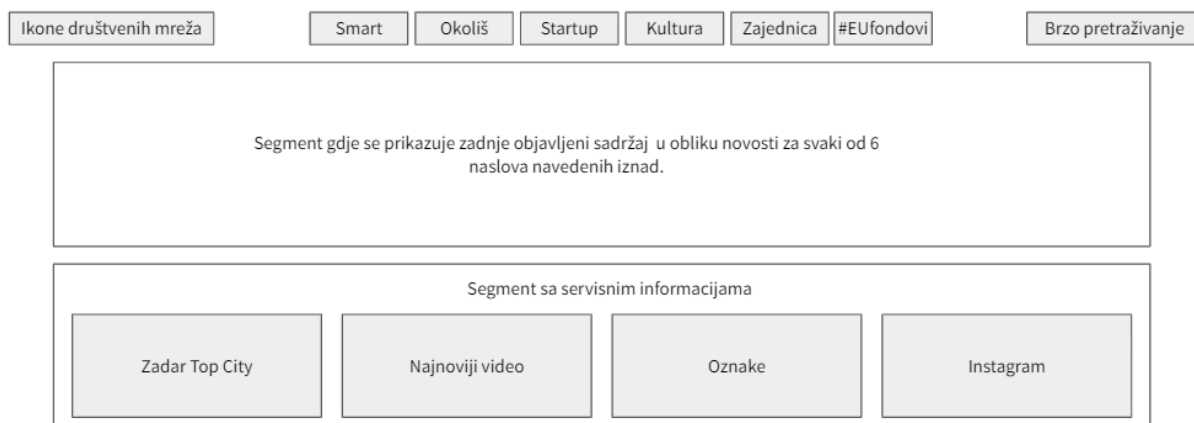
Ikone društvenih mreža

Smart

Okoliš

Startup

Kultura

Zajednica

#EUfondovi

Brzo pretraživanje

Segment gdje se prikazuje zadnje objavljeni sadržaj u obliku novosti za svaki od 6 naslova navedenih iznad.

Segment sa servisnim informacijama

Zadar Top City

Najnoviji video

Oznake

Instagram